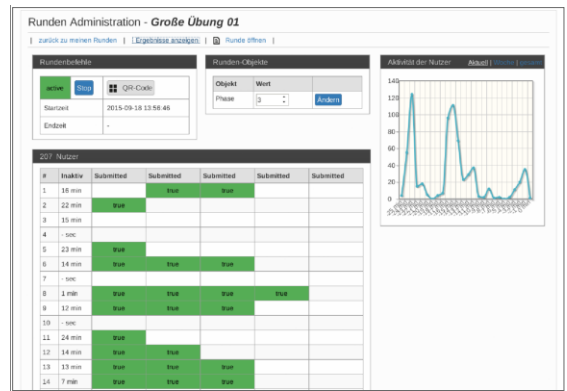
Runden Administration - Große Übung 01

| zurück zu meinen Runden | Ergebnisse anzeigen | Runde öffnen |

Rundenbefehle

active Stop QR-Code

Startzeit 2015-09-18 13:56:46

Endzeit -

Runden-Objekte

| Objekt | Wert |
|---|---|
| Phase | 3 Ändern |

Aktivität der Nutzer Aktuell | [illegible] | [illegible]

140
120
100
80
60
40
20
0

207 Nutzer

| # | Inaktiv | Submitted | Submitted | Submitted | Submitted | Submitted |
|---|---|---|---|---|---|---|
| 1 | 16 min | | true | true | | |
| 2 | 22 min | true | | | | |
| 3 | 15 min | | | | | |
| 4 | - sec | | | | | |
| 5 | 23 min | true | | | | |
| 6 | 14 min | true | true | true | | |
| 7 | - sec | | | | | |
| 8 | 1 min | true | true | true | true | |
| 9 | 12 min | true | true | true | | |
| 10 | - sec | | | | | |
| 11 | 24 min | true | | | | |
| 12 | 14 min | true | true | | | |
| 13 | 11 min | true | true | true | | |
| 14 | 7 min | true | true | true | | |